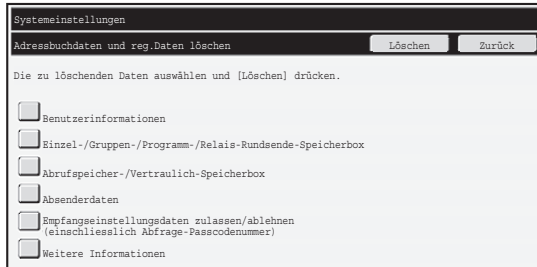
Systemeinstellungen

Adressbuchdaten und reg.Daten löschen

Löschen

Zurück

Die zu löschenden Daten auswählen und [Löschen] drücken.

Benutzerinformationen

Einzel-/Gruppen-/Programm-/Relais-Rundsende-Speicherbox

Abrufspeicher-/Vertraulich-Speicherbox

Absenderdaten

Empfangseinstellungsdaten zulassen/ablehnen (einschliesslich Abfrage-Passcodenummer)

Weitere Informationen